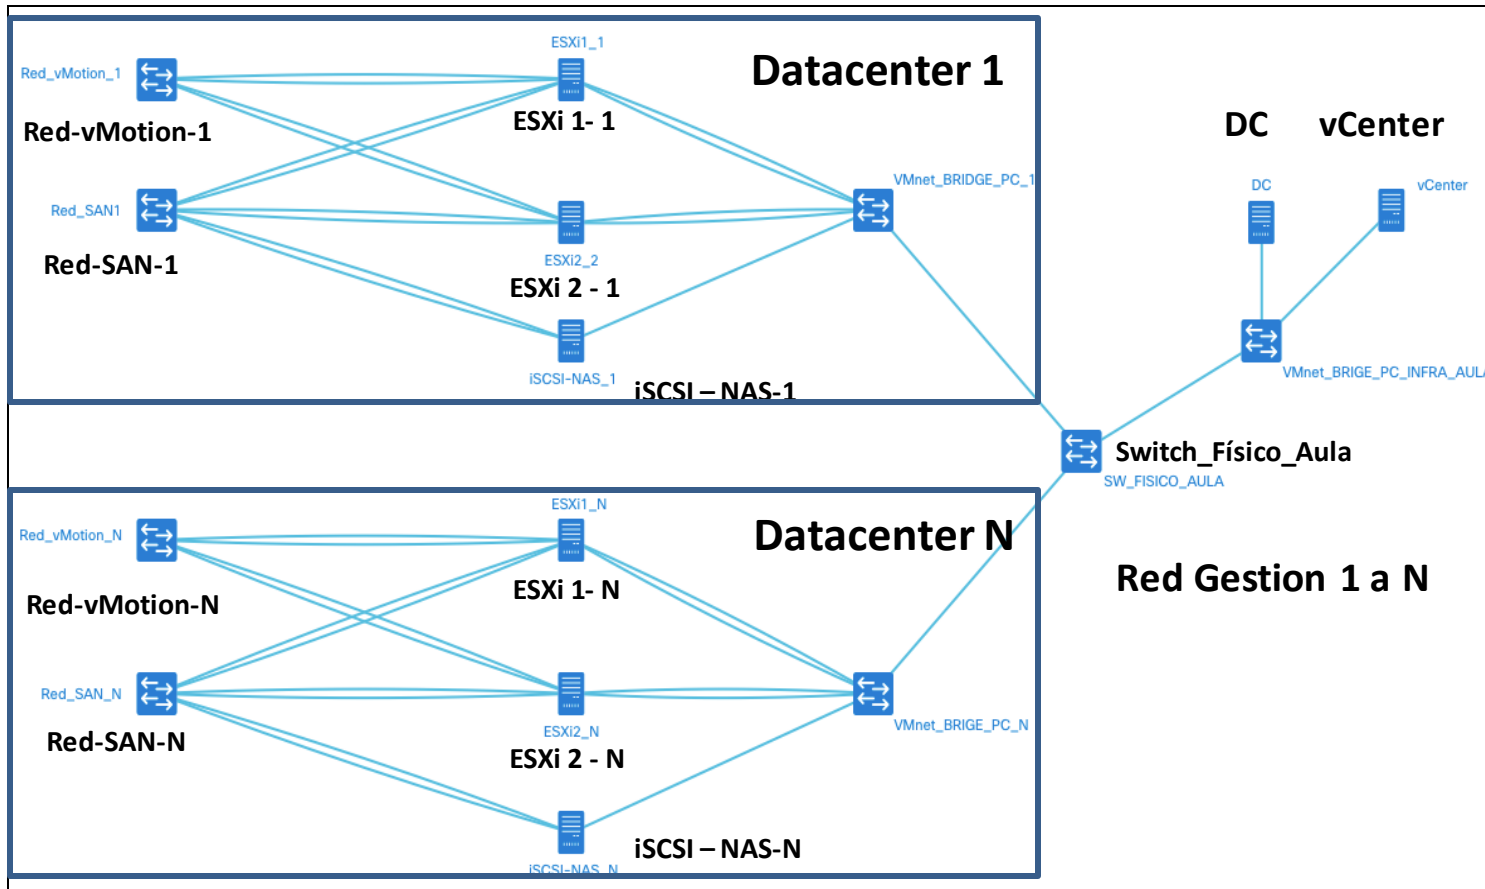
Red_vMotion_1

Red-vMotion-1

ESXi1_1

ESXi 1- 1

Datacenter 1

Red_SAN1

Red-SAN-1

ESXi2_2

ESXi 2 - 1

VMnet_BRIDGE_PC_1

iSCSI-NAS_1

iSCSI – NAS-1

DC

vCenter

DC

vCenter

VMnet_BRIGE_PC_INFRA_AUL

Switch_Físico_Aula

SW_FISICO_AULA

Red_vMotion_N

ESXi1_N

Datacenter N

ESXi 1- N

Red-vMotion-N

Red Gestion 1 a N

Red_SAN_N

ESXi2_N

VMnet_BRIGE_PC_N

Red-SAN-N

ESXi 2 - N

iSCSI – NAS-N

iSCSI-NAS_N